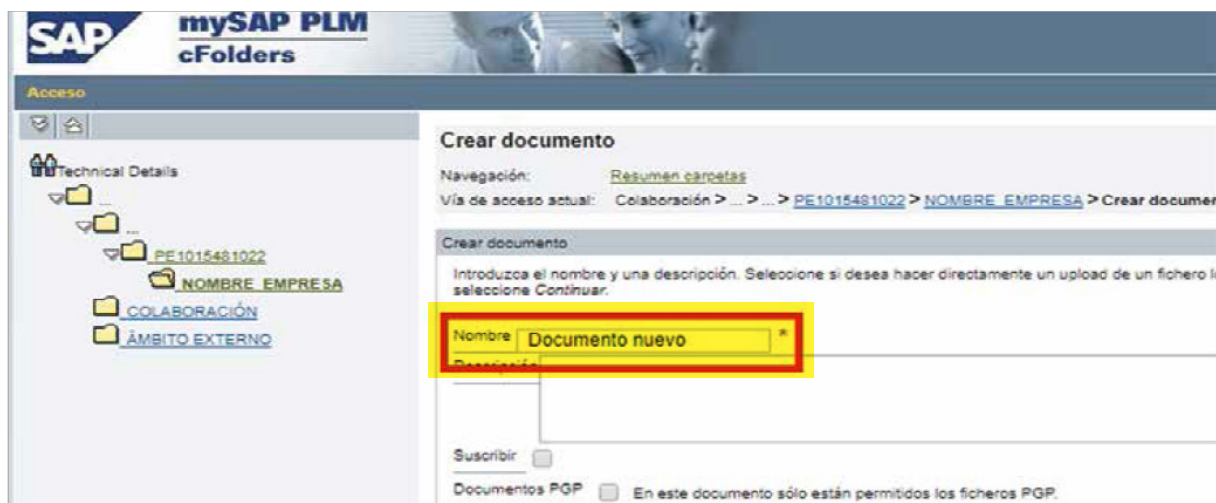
SAP mySAP PLM cFolders

Acceso

Technical Details
...
...
PE1015481022
NOMBRE_EMPRESA
COLABORACIÓN
ÁMBITO EXTERNO

Crear documento

Navegación: Resumen carpetas
Vía de acceso actual: Colaboración > ... > ... > PE1015481022 > NOMBRE_EMPRESA > Crear documer

Crear documento

Introduzca el nombre y una descripción. Seleccione si desea hacer directamente un upload de un fichero l seleccione *Continuar*.

Nombre Documento nuevo *
Descripción

Suscribir

Documentos PGP En este documento sólo están permitidos los ficheros PGP.